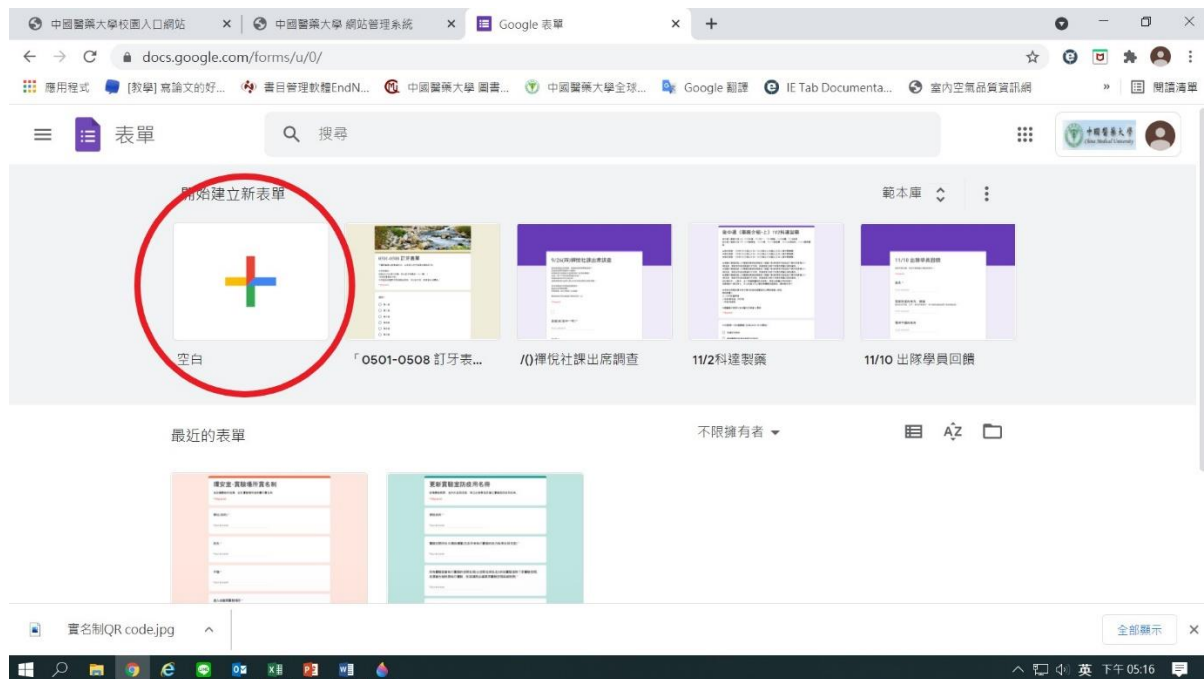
中國醫藥大學校園入口網站 × 中國醫藥大學 網站管理系統 × Google 表單 × +

docs.google.com/forms/u/0/

應用程式 [教學] 寫論文的好... 書目管理軟體EndN... 中國醫藥大學 圖書... 中國醫藥大學全球... Google 翻譯 IE Tab Documenta... 室內空氣品質資訊網 » 閱讀清單

表單 搜尋

開始建立新表單 範本庫

空白

「0501-0508 訂牙表...

/()禪悅社課出席調查

11/2科達製藥

11/10 出隊學員回饋

最近的表單 不限擁有者

實名制QR code.jpg

全部顯示

英 下午 05:16